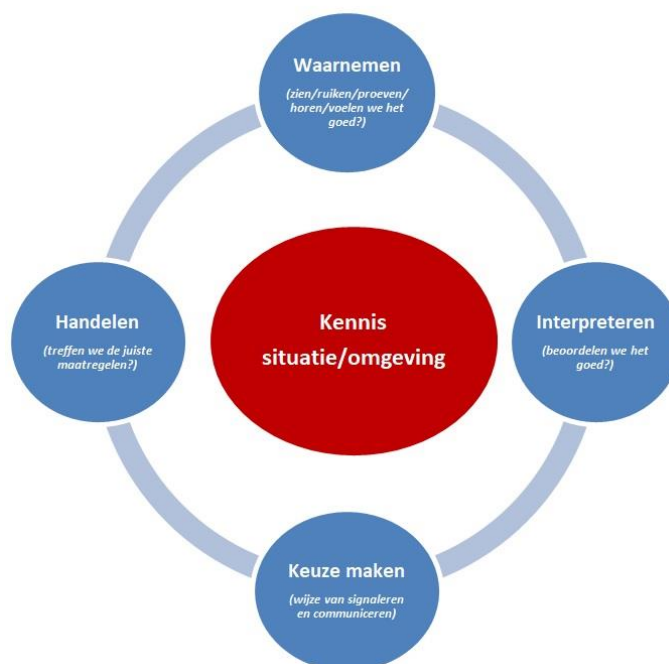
Waarnemen

(zien/ruiken/proeven/horen/voelen we het goed?)

Handelen

(treffen we de juiste maatregelen?)

Kennis situatie/omgeving

Interpreteren

(beoordelen we het goed?)

Keuze maken

(wijze van signaleren en communiceren)